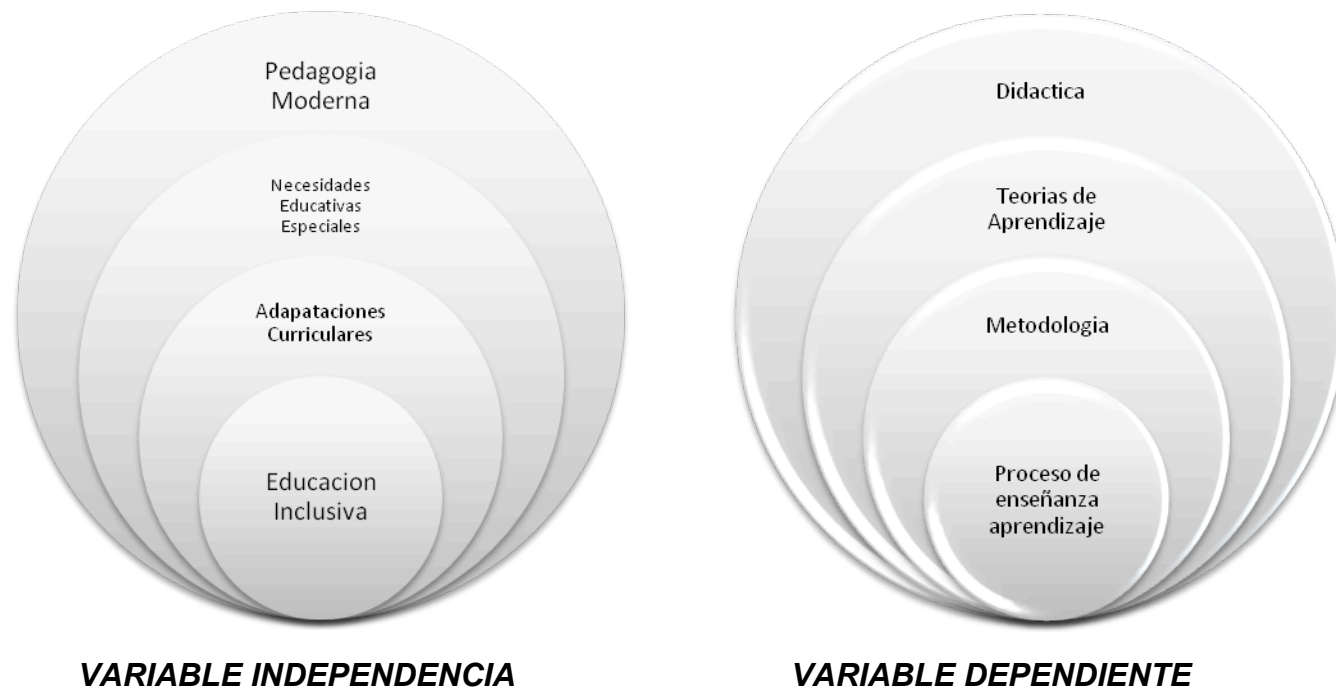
Pedagogia Moderna

Necesidades Educativas Especiales

Adapataciones Curriculares

Educacion Inclusiva

Didactica

Teorias de Aprendizaje

Metodologia

Proceso de enseñanza aprendizaje

VARIABLE INDEPENDENCIA

VARIABLE DEPENDIENTE